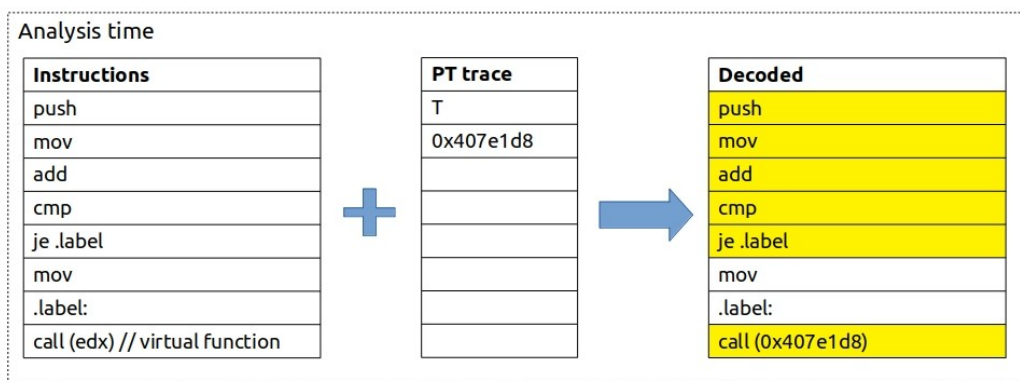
Analysis time

| Instructions |
|---|
| push |
| mov |
| add |
| cmp |
| je .label |
| mov |
| .label: |
| call (edx) // virtual function |

| PT trace |
|---|
| T |
| 0x407e1d8 |
| |
| |
| |
| |
| |
| |

| Decoded |
|---|
| push |
| mov |
| add |
| cmp |
| je .label |
| mov |
| .label: |
| call (0x407e1d8) |